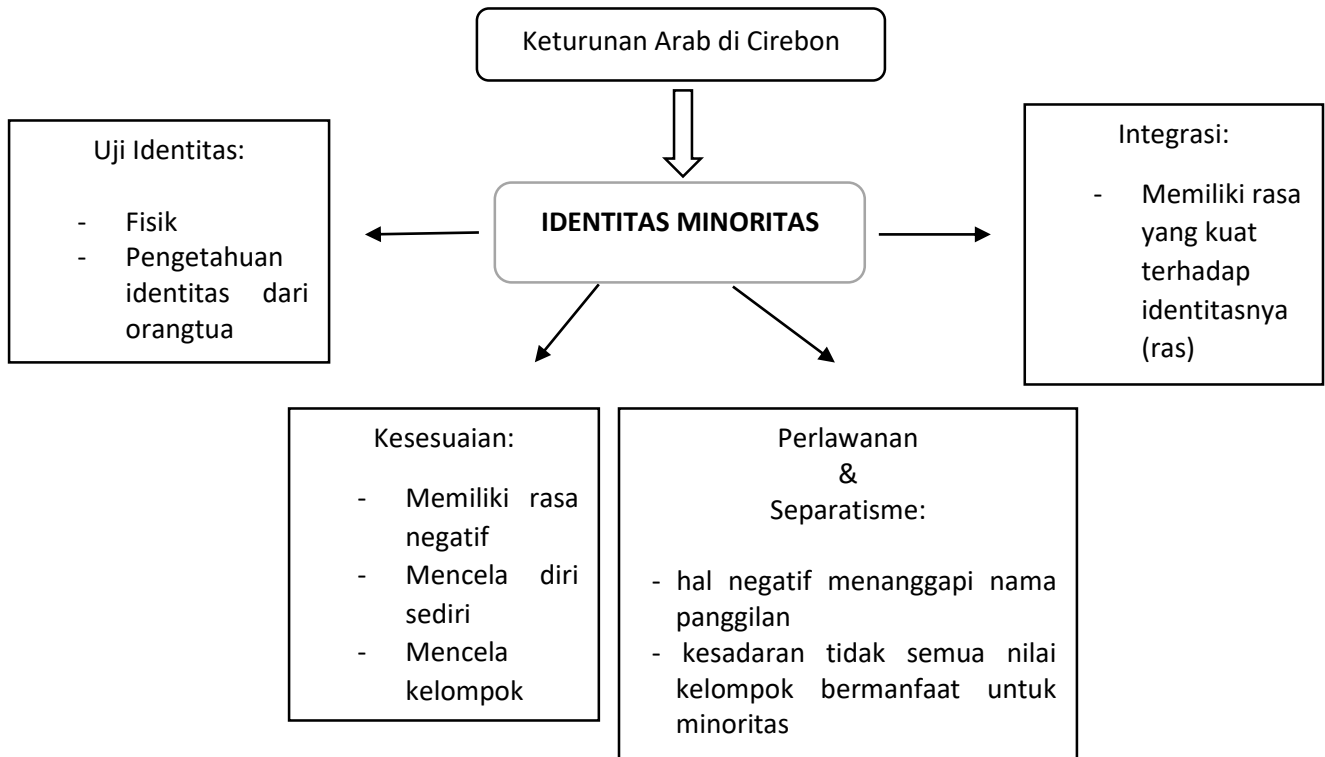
Keturunan Arab di Cirebon

IDENTITAS MINORITAS

Uji Identitas:

- Fisik
- Pengetahuan identitas dari orangtua

Integrasi:

- Memiliki rasa yang kuat terhadap identitasnya (ras)

Kesesuaian:

- Memiliki rasa negatif
- Mencela diri sediri
- Mencela kelompok

Perlawanan
&
Separatisme:

- hal negatif menanggapi nama panggilan
- kesadaran tidak semua nilai kelompok bermanfaat untuk minoritas